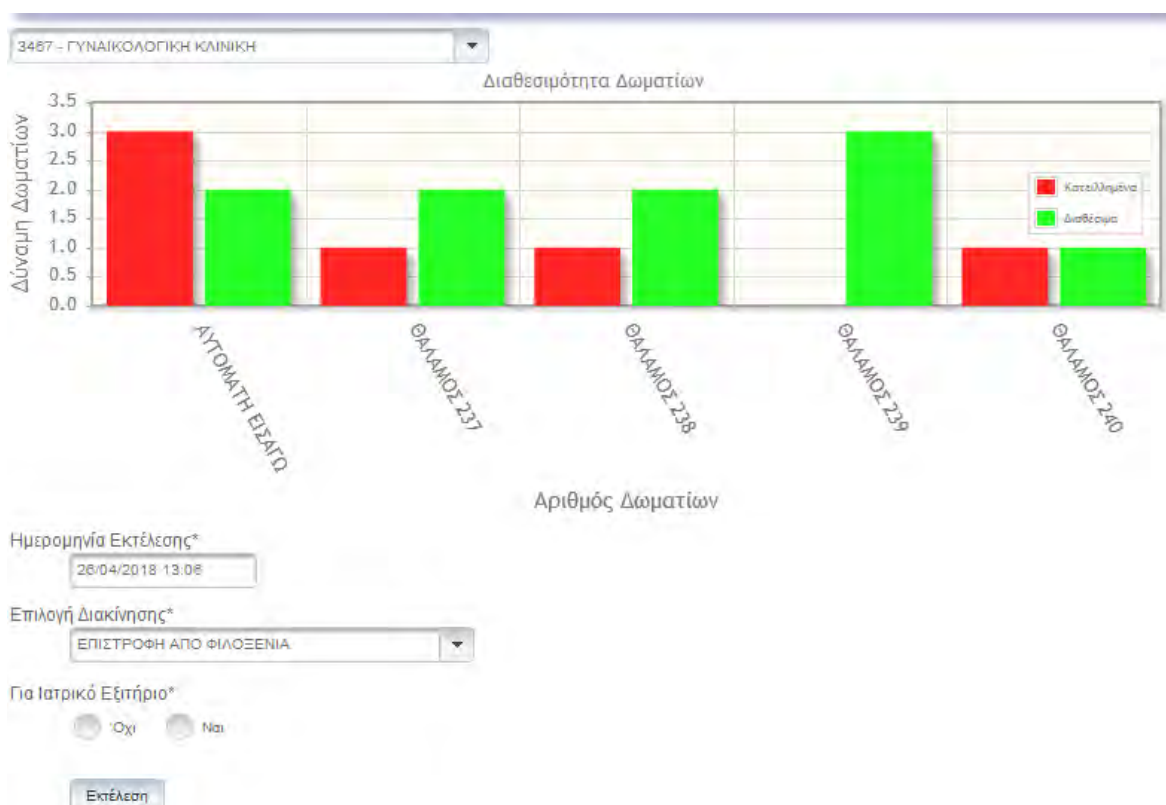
3467 - ΓΥΝΑΙΚΟΛΟΓΙΚΗ ΚΛΙΝΙΚΗ

Διαθεσιμότητα Δωματίων

Δύναμη Δωματίων

3.5
3.0
2.5
2.0
1.5
1.0
0.5
0.0

Κατειλημένα
Διαθέσιμα

ΑΥΤΟΜΑΤΗ ΕΙΣΑΓΩ
ΘΑΛΑΜΟΣ 237
ΘΑΛΑΜΟΣ 238
ΘΑΛΑΜΟΣ 239
ΘΑΛΑΜΟΣ 240

Αριθμός Δωματίων

Ημερομηνία Εκτέλεσης*
26/04/2018 13:06

Επιλογή Διακίνησης*
ΕΠΙΣΤΡΟΦΗ ΑΠΟ ΦΙΛΟΞΕΝΙΑ

Για Ιατρικό Εξιτήριο*
Όχι Ναι

Εκτέλεση